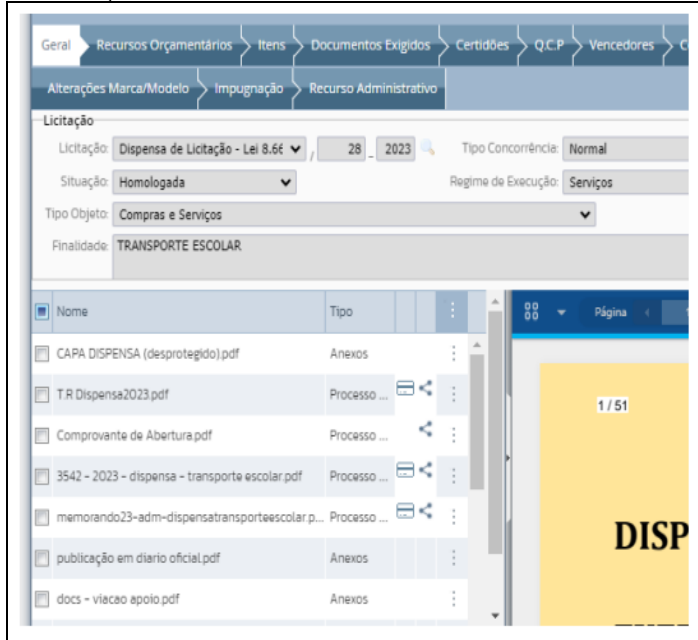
Geral | Recursos Orçamentários | Itens | Documentos Exigidos | Certidões | Q.C.P | Vencedores | C

Alterações Marca/Modelo | Impugnação | Recurso Administrativo

Licitação

Licitação: Dispensa de Licitação - Lei 8.66 / 28 - 2023

Tipo Concorrência: Normal

Situação: Homologada

Regime de Execução: Serviços

Tipo Objeto: Compras e Serviços

Finalidade: TRANSPORTE ESCOLAR

| Nome | Tipo |
|---|---|
| CAPA DISPENSA (desprotegido).pdf | Anexos |
| T.R Dispensa2023.pdf | Processo ... |
| Comprovante de Abertura.pdf | Processo ... |
| 3542 - 2023 - dispensa - transporte escolar.pdf | Processo ... |
| memorando23-adm-dispensatransporteescolar.p... | Processo ... |
| publicação em diario oficial.pdf | Anexos |
| docs - viacao apoio.pdf | Anexos |

Página

1 / 51

DISP